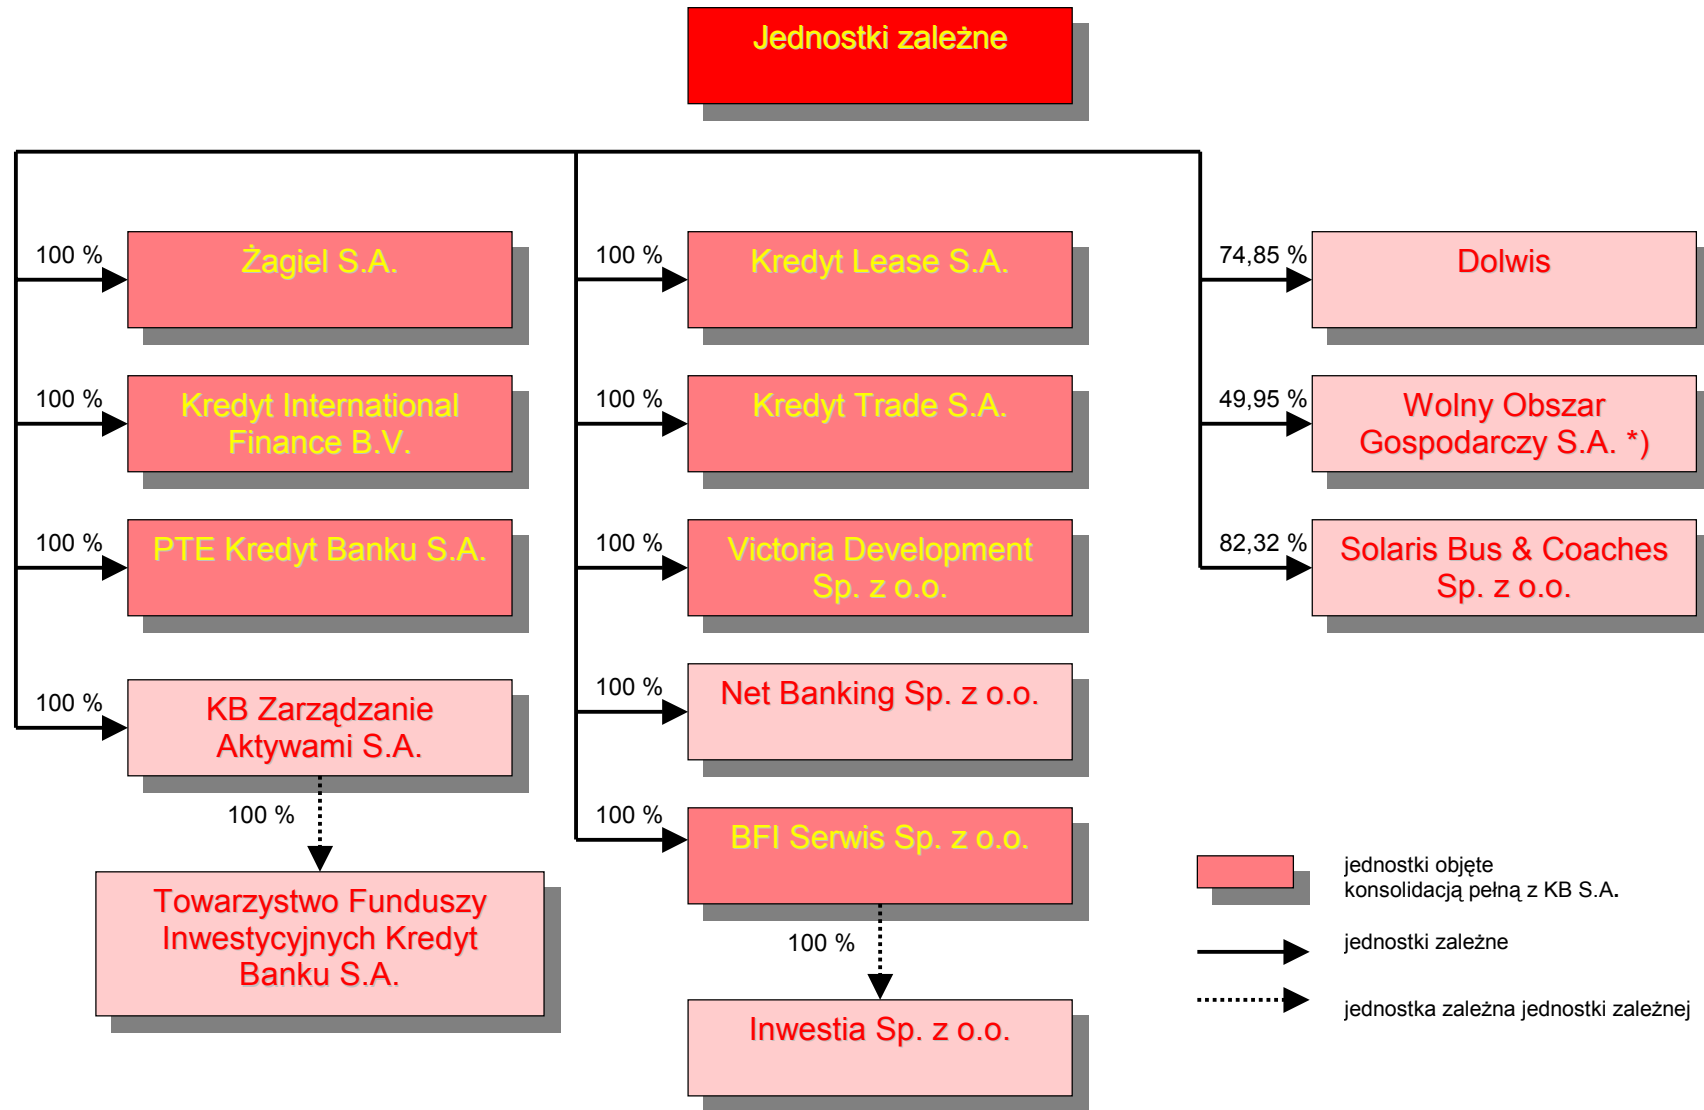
Jednostki zależne

100 %
Żagiel S.A.

100 %
Kredyt International Finance B.V.

100 %
PTE Kredyt Banku S.A.

100 %
KB Zarządzanie Aktywami S.A.

100 %
Towarzystwo Funduszy Inwestycyjnych Kredyt Banku S.A.

100 %
Kredyt Lease S.A.

100 %
Kredyt Trade S.A.

100 %
Victoria Development Sp. z o.o.

100 %
Net Banking Sp. z o.o.

100 %
BFI Serwis Sp. z o.o.

100 %
Inwestia Sp. z o.o.

74,85 %
Dolwis

49,95 %
Wolny Obszar Gospodarczy S.A. *)

82,32 %
Solaris Bus & Coaches Sp. z o.o.

jednostki objęte konsolidacją pełną z KB S.A.

jednostki zależne

jednostka zależna jednostki zależnej